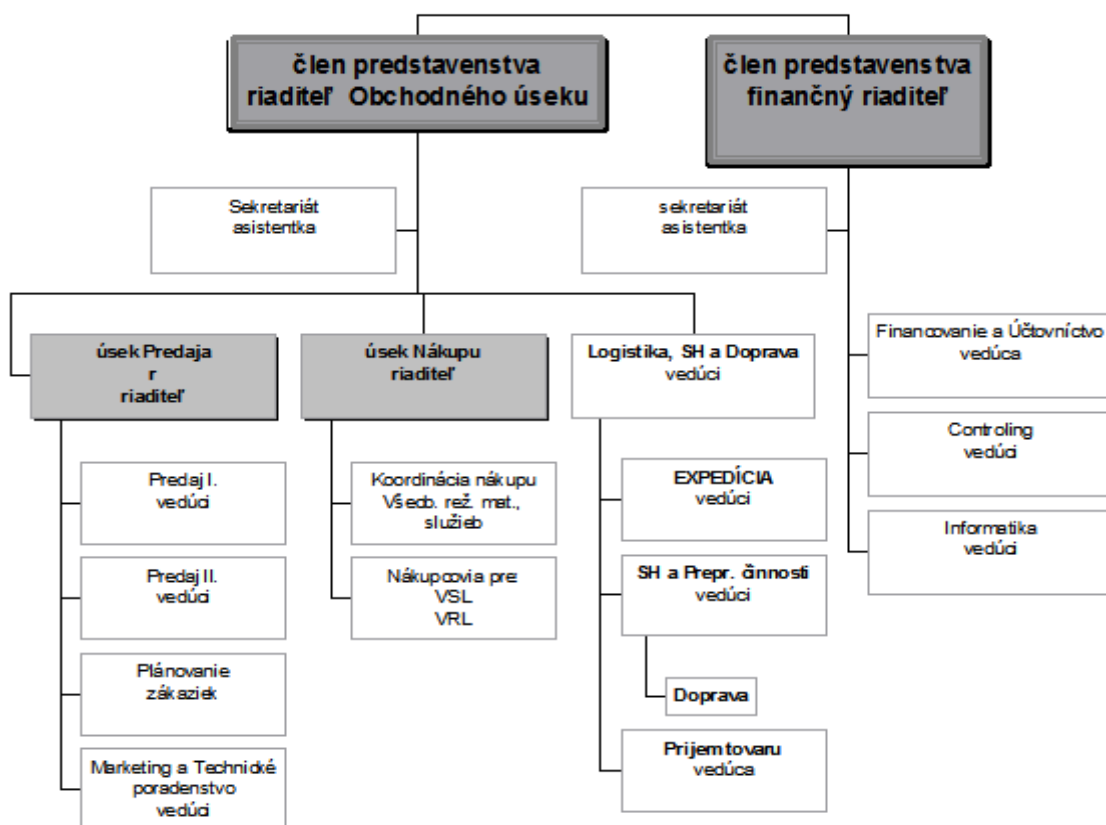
člen predstavenstva
riaditeľ Obchodného úseku

člen predstavenstva
finančný riaditeľ

Sekretariát
asistentka

sekretariát
asistentka

úsek Predaja
r
riaditeľ

úsek Nákupu
riaditeľ

Logistika, SH a Doprava
vedúci

Financovanie a Účtovníctvo
vedúca

Controling
vedúci

Informatika
vedúci

Predaj I.
vedúci

Predaj II.
vedúci

Plánovanie
zákaziek

Marketing a Technické
poradenstvo
vedúci

Koordinácia nákupu
Všeob. rež. mat.,
služieb

Nákupcovia pre
VSL
VRL

EXPEDÍCIA
vedúci

SH a Prepr. činnosti
vedúci

Doprava

Príjem tovaru
vedúca